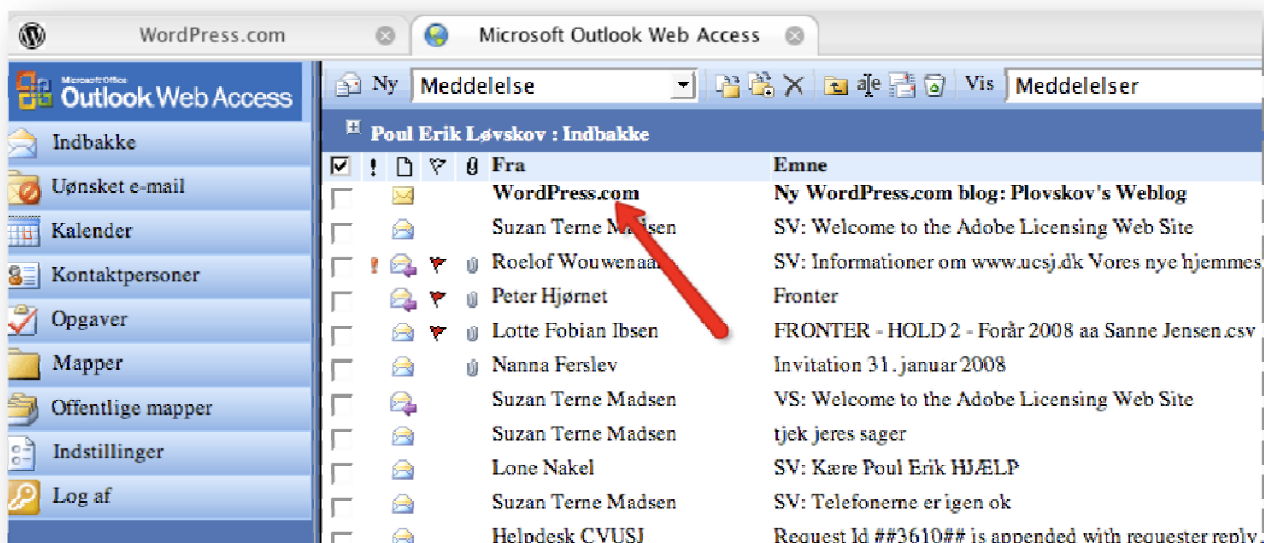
WordPress.com

Microsoft Outlook Web Access

Microsoft Office Outlook Web Access

Indbakke

Uønsket e-mail

Kalender

Kontaktpersoner

Opgaver

Mapper

Offentlige mapper

Indstillinger

Log af

Ny Meddelelse

Vis Meddelelser

Poul Erik Løvskov : Indbakke

| ! | | | | Fra | Emne |
|---|---|---|---|---|---|
| | | | | WordPress.com | Ny WordPress.com blog: Plovskov's Weblog |
| | | | | Suzan Terne Madsen | SV: Welcome to the Adobe Licensing Web Site |
| ! | | | | Roelof Wouwenaa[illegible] | SV: Informationer om www.ucsj.dk Vores nye hjemmes |
| | | | | Peter Hjørnet | Fronter |
| | | | | Lotte Fobian Ibsen | FRONTER - HOLD 2 - Forår 2008 aa Sanne Jensen.csv |
| | | | | Nanna Ferslev | Invitation 31. januar 2008 |
| | | | | Suzan Terne Madsen | VS: Welcome to the Adobe Licensing Web Site |
| | | | | Suzan Terne Madsen | tjek jeres sager |
| | | | | Lone Nakel | SV: Kære Poul Erik HJÆLP |
| | | | | Suzan Terne Madsen | SV: Telefonerne er igen ok |
| | | | | Helpdesk CVUSJ | Request Id ##3610## is appended with requester reply. |